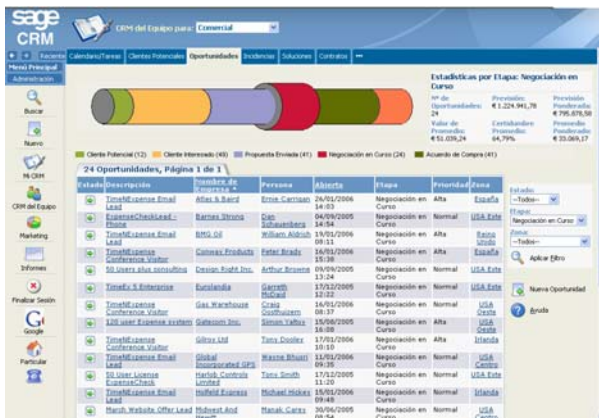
sage CRM

CRM del Equipo para: Comercial

Recientes | Calendario/Tareas | Clientes Potenciales | Oportunidades | Incidencias | Soluciones | Contratos

Menú Principal
Administración

Buscar
Nuevo
Mi CRM
CRM del Equipo
Marketing
Informes
Finalizar Sesión
Google
Particular

Estadísticas por Etapa: Negociación en Curso

| Nº de Oportunidades: 24 | Previsión: € 1.224.941,78 | Previsión Ponderada: € 796.878,58 |
|---|---|---|
| Valor de Promedio: € 51.039,24 | Certidumbre Promedio: 64,79% | Promedio Ponderado: € 33.069,17 |

Cliente Potencial (12) | Cliente Interesado (49) | Propuesta Enviada (41) | Negociación en Curso (24) | Acuerdo de Compra (41)

24 Oportunidades, Página 1 de 1

| Estado | Descripción | Nombre de Empresa | Persona | Abierta | Etapa | Prioridad | Zona |
|---|---|---|---|---|---|---|---|
| | TimeNExpense Email Lead | Atlas & Baird | Ernie Carrigan | 26/01/2006 14:03 | Negociación en Curso | Alta | España |
| | ExpenseCheckLead - Phone | Barnes Strong | Dan Schaumberg | 04/09/2005 14:54 | Negociación en Curso | Normal | USA Este |
| | TimeNExpense Email Lead | BMG Oil | William Aldrich | 19/01/2006 09:11 | Negociación en Curso | Alta | Reino Unido |
| | TimeNExpense Email Lead | Conway Products | Peter Brady | 16/01/2006 15:38 | Negociación en Curso | Alta | USA Este |
| | 50 Users plus consulting | Design Right Inc. | Arthur Browne | 09/09/2005 13:24 | Negociación en Curso | Normal | USA Este |
| | TimeX 5 Enterprise | Eurolandia | Garreth McDaid | 17/12/2005 12:22 | Negociación en Curso | Normal | USA Este |
| | TimeNExpense Conference Visitor | Gas Warehouse | Craig Oosthuizen | 16/01/2006 08:37 | Negociación en Curso | Normal | USA Oeste |
| | 120 user Expense system | Gatecom Inc. | Simon Yaltoy | 15/06/2005 16:00 | Negociación en Curso | Normal | USA Oeste |
| | TimeNExpense Conference Visitor | Gilroy Ltd | Tony Dooley | 17/01/2006 10:10 | Negociación en Curso | Alta | Irlanda |
| | TimeNExpense Email Lead | Global Incorporated GPS | Wayne Bhuari | 11/01/2006 09:35 | Negociación en Curso | Normal | USA Centro |
| | 50 User License ExpenseCheck | Harlob Controls Limited | Tony Smith | 17/12/2005 11:20 | Negociación en Curso | Normal | USA Este |
| | TimeNExpense Conference Visitor | Holfeld Express | Michael Hickey | 15/01/2006 09:48 | Negociación en Curso | Alta | Irlanda |
| | March Website Offer Lead | Midwest And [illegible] | Manak Carey | 30/06/2005 08:54 | Negociación en Curso | Normal | USA Oeste |

Estado: --Todos--
Etapa: Negociación en Curso
Zona: --Todos--
Aplicar filtro

Nueva Oportunidad
Ayuda